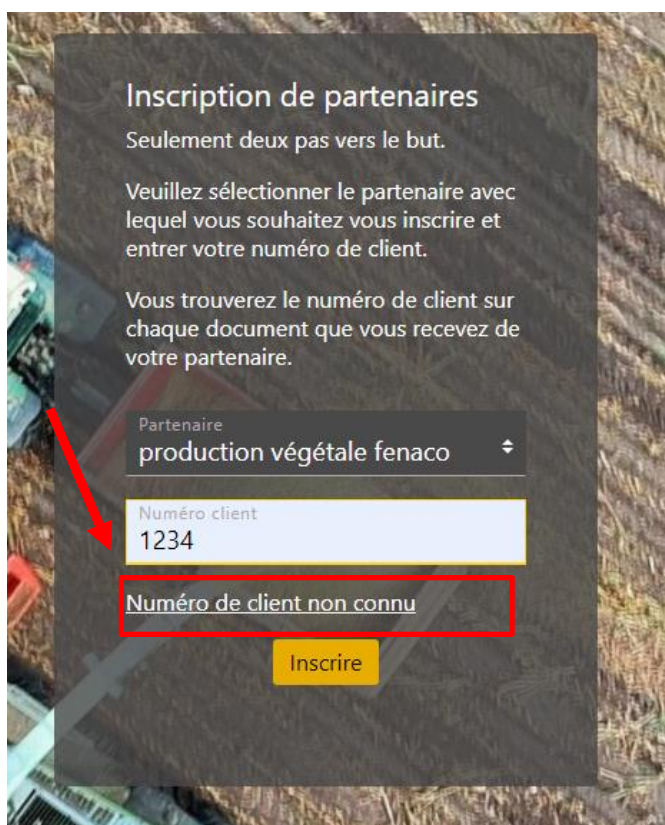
Inscription de partenaires

Seulement deux pas vers le but.

Veuillez sélectionner le partenaire avec lequel vous souhaitez vous inscrire et entrer votre numéro de client.

Vous trouverez le numéro de client sur chaque document que vous recevez de votre partenaire.

Partenaire
production végétale fenaco

Numéro client
1234

Numéro de client non connu

Inscrire